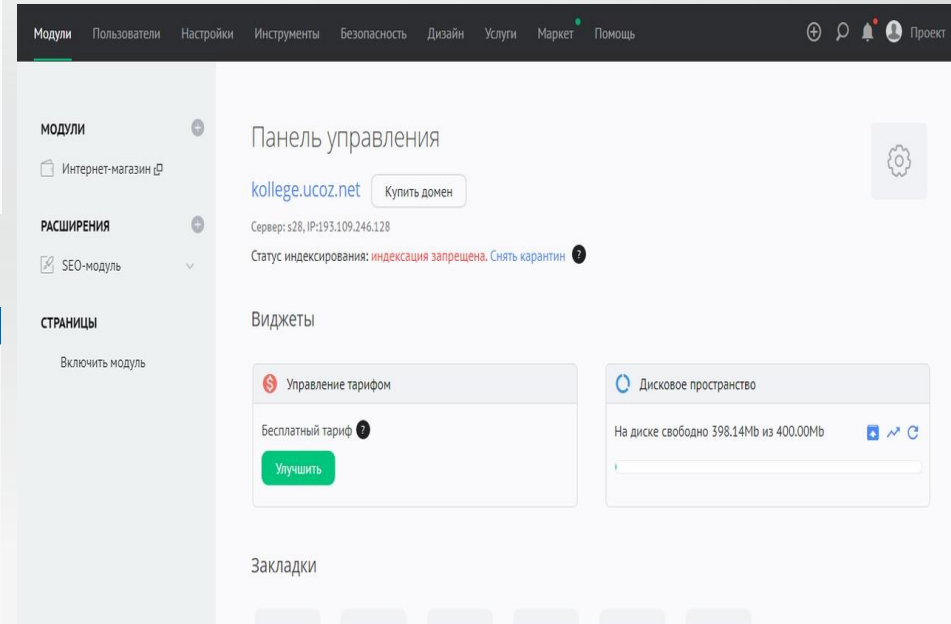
Модули Пользователи Настройки Инструменты Безопасность Дизайн Услуги Маркет Помощь Проект

МОДУЛИ

Интернет-магазин

РАСШИРЕНИЯ

SEO-модуль

СТРАНИЦЫ

Включить модуль

Панель управления

kollege.ucoz.net Купить домен

Сервер: s28, IP:193.109.246.128

Статус индексирования: индексация запрещена. Снять карантин ?

Виджеты

Управление тарифом

Бесплатный тариф ?

Улучшить

Дисковое пространство

На диске свободно 398.14Mb из 400.00Mb

Закладки